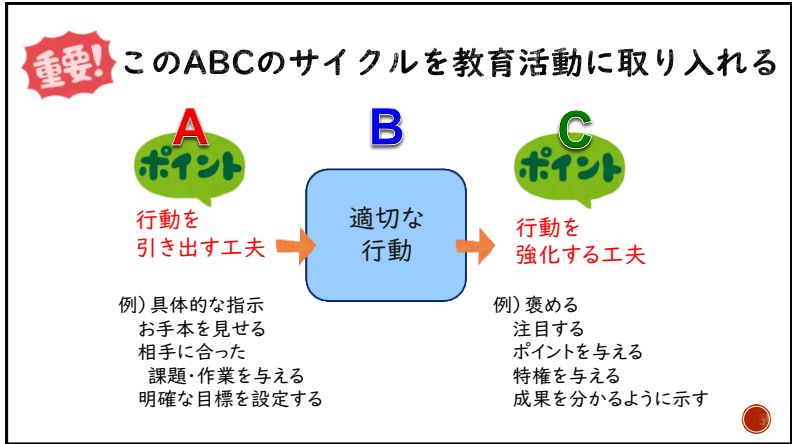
重要!

このABCのサイクルを教育活動に取り入れる

A

ポイント

行動を
引き出す工夫

B

適切な
行動

C

ポイント

行動を
強化する工夫

例）具体的な指示
お手本を見せる
相手に合った
課題・作業を与える
明確な目標を設定する

例）褒める
注目する
ポイントを与える
特権を与える
成果を分かるように示す